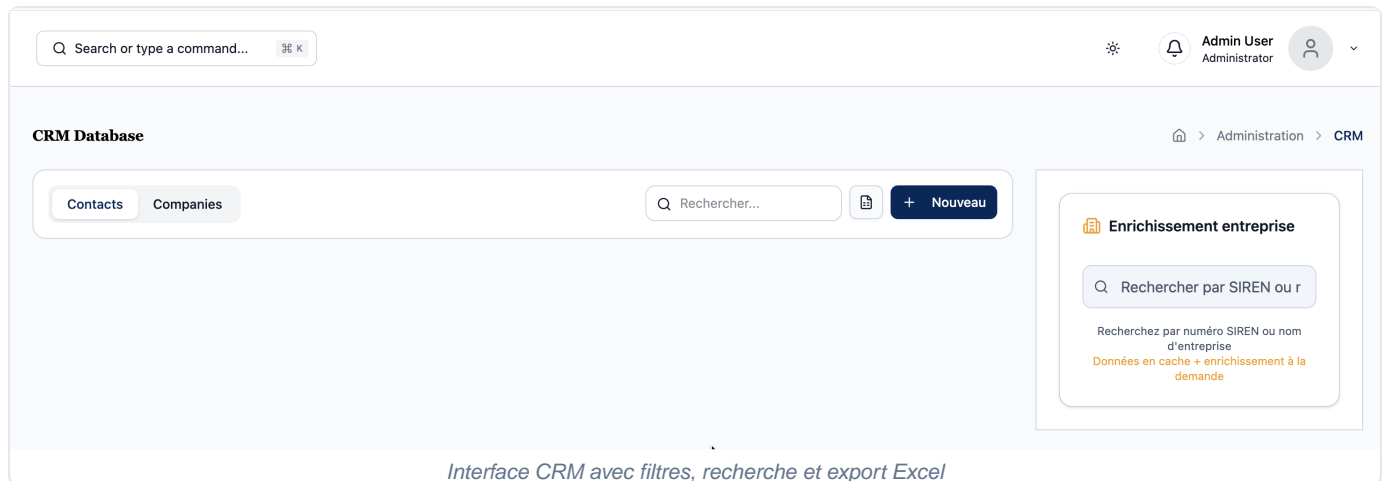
Search or type a command... ⌘ K

Admin User
Administrator

CRM Database

Administration > CRM

Contacts Companies

Rechercher...

+ Nouveau

Enrichissement entreprise

Rechercher par SIREN ou r

Recherchez par numéro SIREN ou nom d'entreprise
Données en cache + enrichissement à la demande

Interface CRM avec filtres, recherche et export Excel